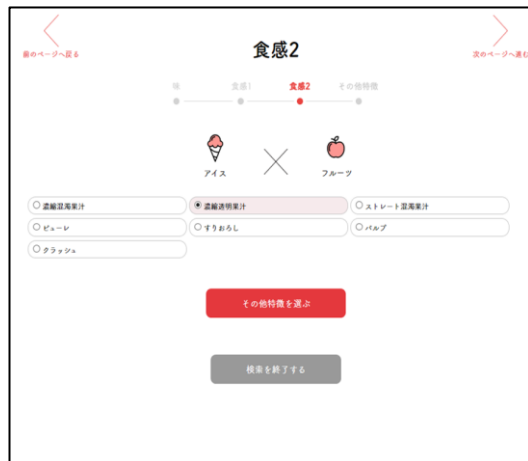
前のページへ戻る

食感2

次のページへ進む

味 食感1 食感2 その他特徴

アイス

フルーツ

濃縮混濁果汁

濃縮透明果汁

ストレート混濁果汁

ピューレ

すりおろし

パルプ

クラッシュ

その他特徴を選ぶ

検索を終了する